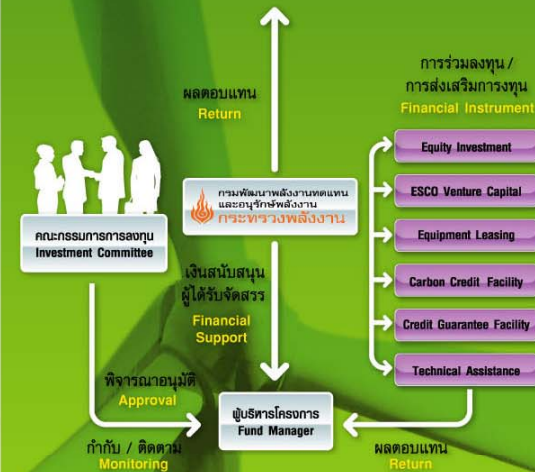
ผลตอบแทน
Return

การร่วมลงทุน /
การส่งเสริมการลงทุน
Financial Instrument

Equity Investment

ESCO Venture Capital

Equipment Leasing

Carbon Credit Facility

Credit Guarantee Facility

Technical Assistance

กรมพัฒนาพลังงานทดแทน
และอนุรักษ์พลังงาน
กระทรวงพลังงาน

คณะกรรมการการลงทุน
Investment Committee

เงินสนับสนุน
ผู้ได้รับจัดสรร
Financial
Support

พิจารณาอนุมัติ
Approval

ผู้บริหารโครงการ
Fund Manager

กำกับ / ติดตาม
Monitoring

ผลตอบแทน
Return